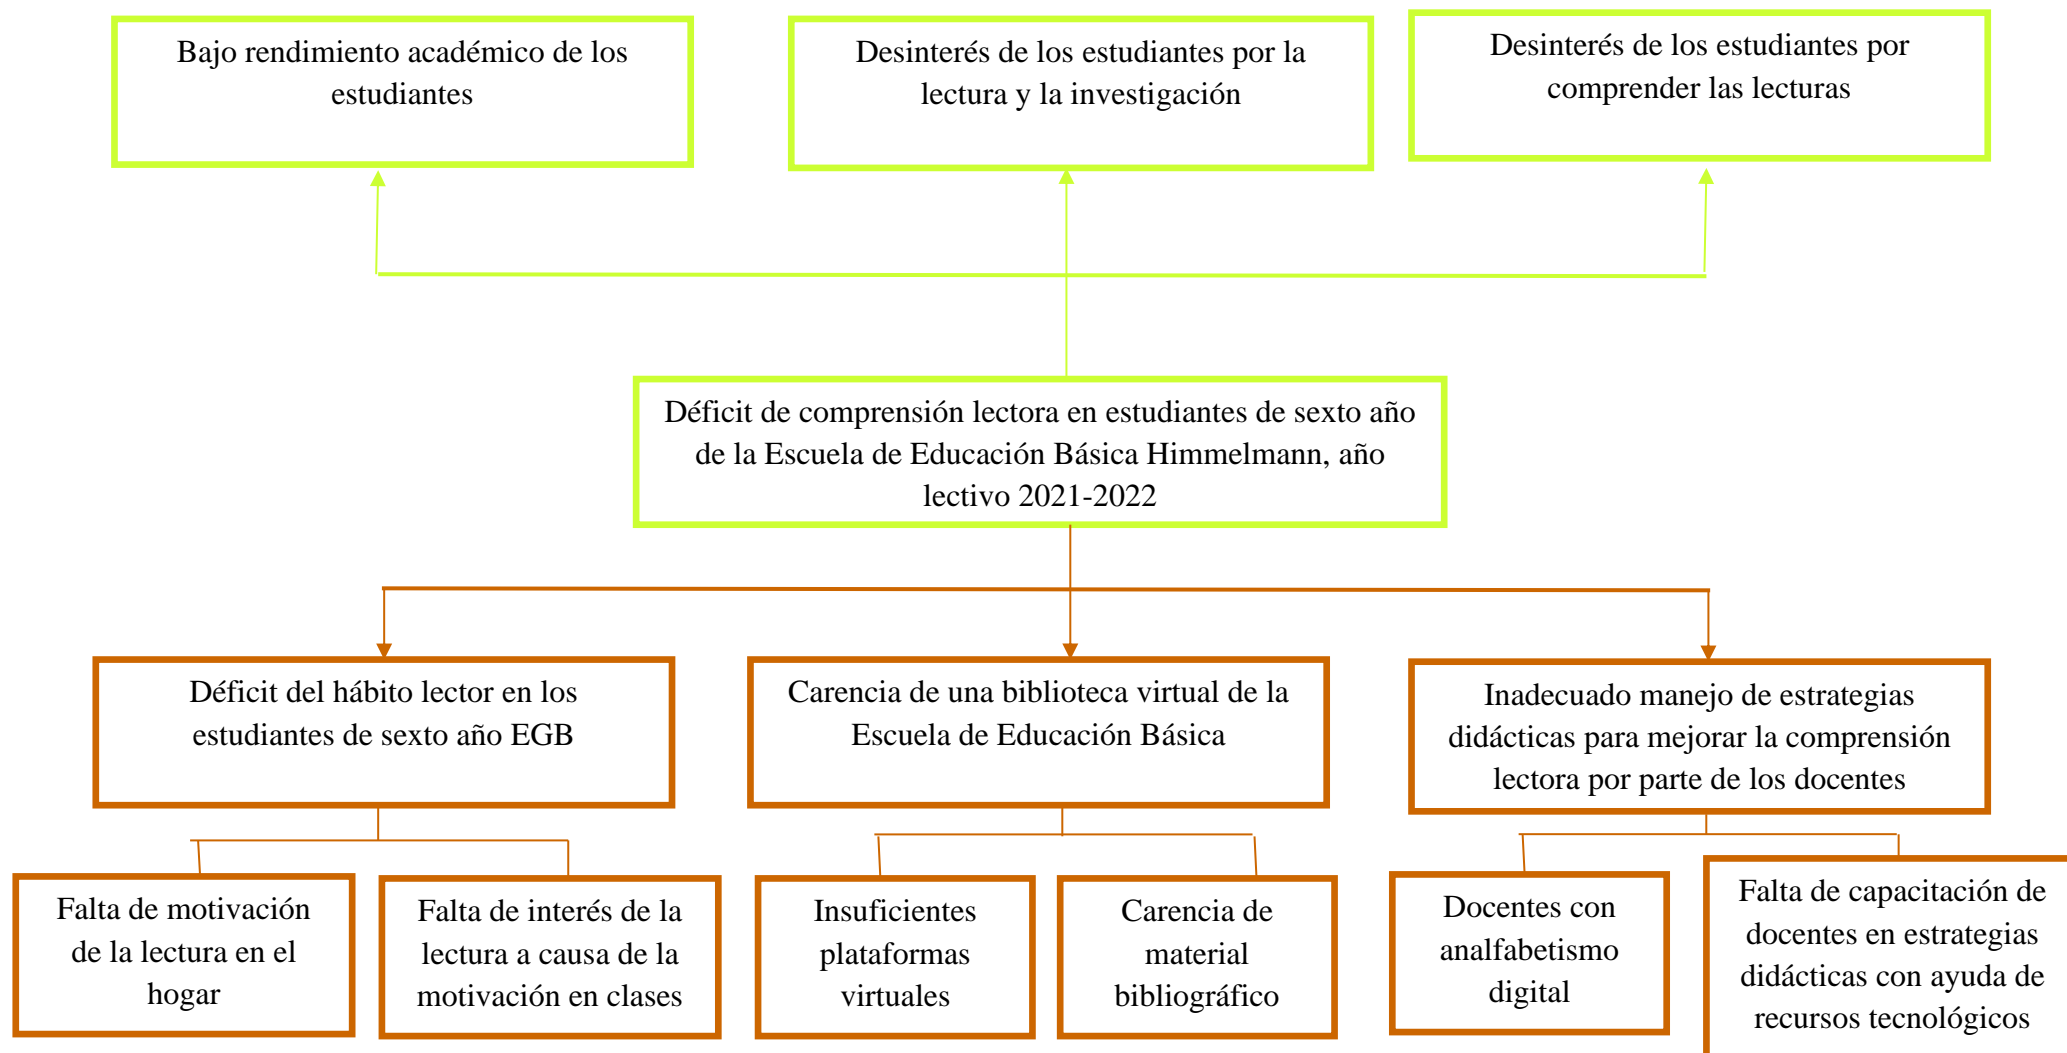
Bajo rendimiento académico de los estudiantes

Desinterés de los estudiantes por la lectura y la investigación

Desinterés de los estudiantes por comprender las lecturas

Déficit de comprensión lectora en estudiantes de sexto año de la Escuela de Educación Básica Himmelmann, año lectivo 2021-2022

Déficit del hábito lector en los estudiantes de sexto año EGB

Carencia de una biblioteca virtual de la Escuela de Educación Básica

Inadecuado manejo de estrategias didácticas para mejorar la comprensión lectora por parte de los docentes

Falta de motivación de la lectura en el hogar

Falta de interés de la lectura a causa de la motivación en clases

Insuficientes plataformas virtuales

Carencia de material bibliográfico

Docentes con analfabetismo digital

Falta de capacitación de docentes en estrategias didácticas con ayuda de recursos tecnológicos